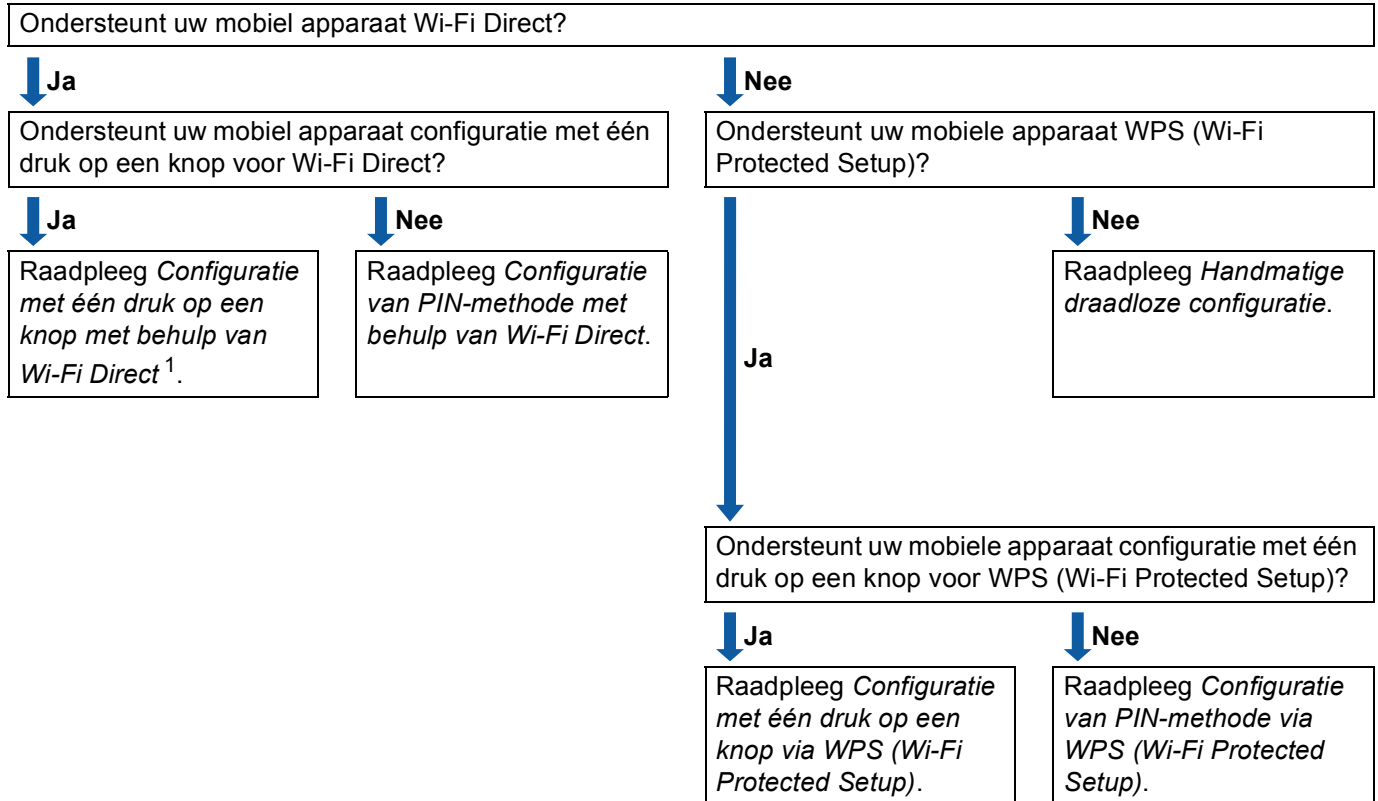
Ondersteunt uw mobiel apparaat Wi-Fi Direct?

Ja

Nee

Ondersteunt uw mobiel apparaat configuratie met één druk op een knop voor Wi-Fi Direct?

Ondersteunt uw mobiele apparaat WPS (Wi-Fi Protected Setup)?

Ja

Nee

Nee

Raadpleeg *Configuratie met één druk op een knop met behulp van Wi-Fi Direct* $^1$.

Raadpleeg *Configuratie van PIN-methode met behulp van Wi-Fi Direct*.

Ja

Raadpleeg *Handmatige draadloze configuratie*.

Ondersteunt uw mobiele apparaat configuratie met één druk op een knop voor WPS (Wi-Fi Protected Setup)?

Ja

Nee

Raadpleeg *Configuratie met één druk op een knop via WPS (Wi-Fi Protected Setup)*.

Raadpleeg *Configuratie van PIN-methode via WPS (Wi-Fi Protected Setup)*.